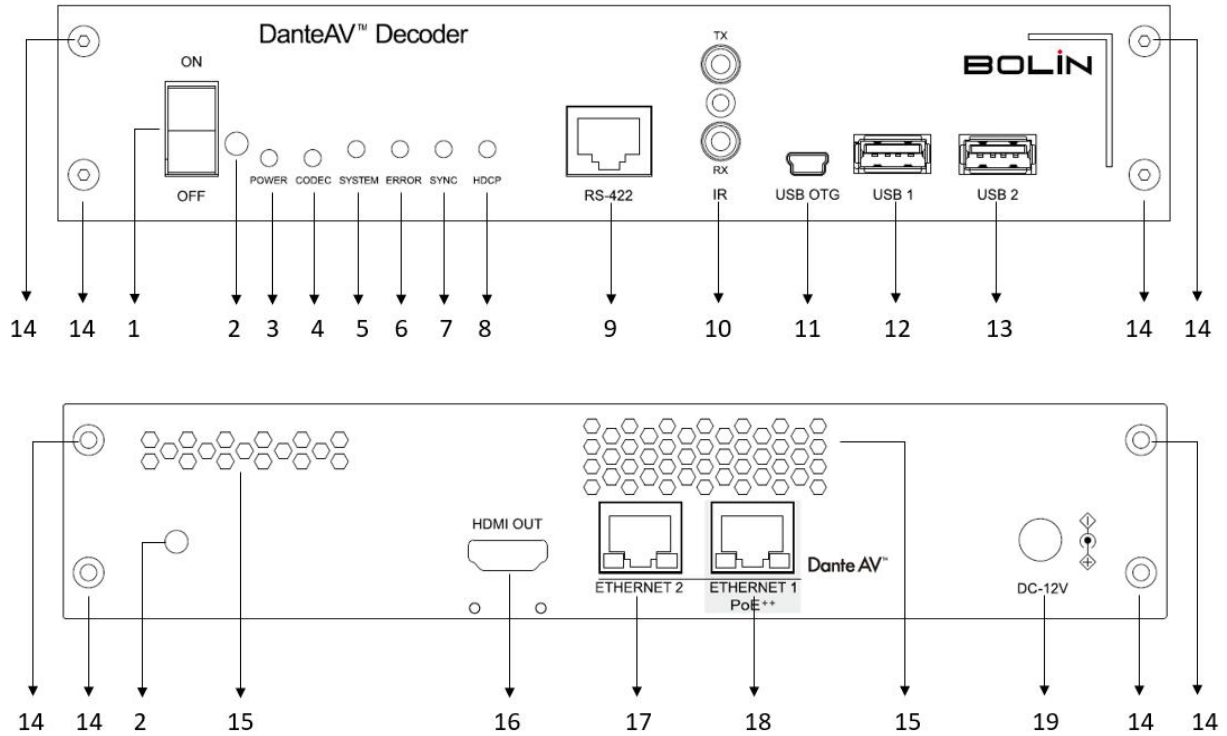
DanteAV™ Decoder

ON

OFF

POWER CODEC SYSTEM ERROR SYNC HDCP

RS-422

TX

RX

IR

USB OTG

USB 1

USB 2

BOLIN

14 14 1 2 3 4 5 6 7 8 9 10 11 12 13 14 14

HDMI OUT

ETHERNET 2

ETHERNET 1 PoE++

Dante AV™

DC-12V

14 14 2 15 16 17 18 15 19 14 14